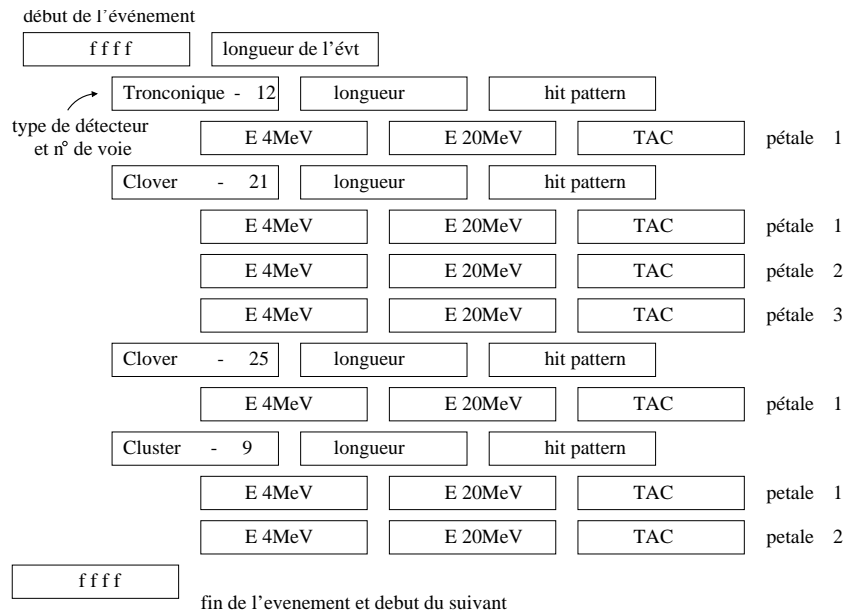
début de l'événement

f f f f | longueur de l'évt

Tronconique - 12 | longueur | hit pattern

type de détecteur et n° de voie

E 4MeV | E 20MeV | TAC | pétale 1

Clover - 21 | longueur | hit pattern

E 4MeV | E 20MeV | TAC | pétale 1

E 4MeV | E 20MeV | TAC | pétale 2

E 4MeV | E 20MeV | TAC | pétale 3

Clover - 25 | longueur | hit pattern

E 4MeV | E 20MeV | TAC | pétale 1

Cluster - 9 | longueur | hit pattern

E 4MeV | E 20MeV | TAC | petale 1

E 4MeV | E 20MeV | TAC | petale 2

f f f f

fin de l'evenement et debut du suivant